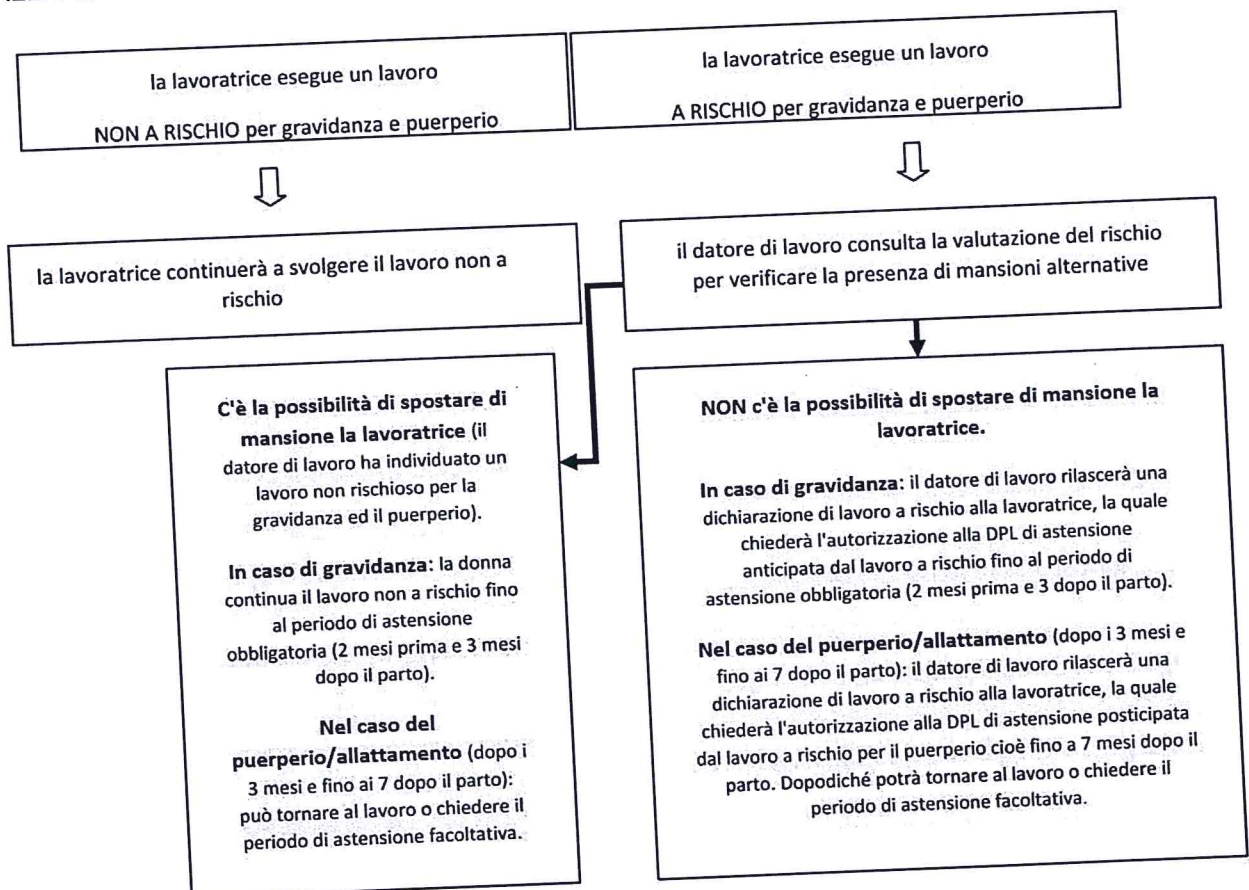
la lavoratrice esegue un lavoro

NON A RISCHIO per gravidanza e puerperio

la lavoratrice esegue un lavoro

A RISCHIO per gravidanza e puerperio

la lavoratrice continuerà a svolgere il lavoro non a rischio

il datore di lavoro consulta la valutazione del rischio per verificare la presenza di mansioni alternative

**C'è la possibilità di spostare di mansione la lavoratrice** (il datore di lavoro ha individuato un lavoro non rischioso per la gravidanza ed il puerperio).

**In caso di gravidanza**: la donna continua il lavoro non a rischio fino al periodo di astensione obbligatoria (2 mesi prima e 3 mesi dopo il parto).

**Nel caso del puerperio/allattamento** (dopo i 3 mesi e fino ai 7 dopo il parto): può tornare al lavoro o chiedere il periodo di astensione facoltativa.

**NON c'è la possibilità di spostare di mansione la lavoratrice.**

**In caso di gravidanza**: il datore di lavoro rilascerà una dichiarazione di lavoro a rischio alla lavoratrice, la quale chiederà l'autorizzazione alla DPL di astensione anticipata dal lavoro a rischio fino al periodo di astensione obbligatoria (2 mesi prima e 3 dopo il parto).

**Nel caso del puerperio/allattamento** (dopo i 3 mesi e fino ai 7 dopo il parto): il datore di lavoro rilascerà una dichiarazione di lavoro a rischio alla lavoratrice, la quale chiederà l'autorizzazione alla DPL di astensione posticipata dal lavoro a rischio per il puerperio cioè fino a 7 mesi dopo il parto. Dopodiché potrà tornare al lavoro o chiedere il periodo di astensione facoltativa.